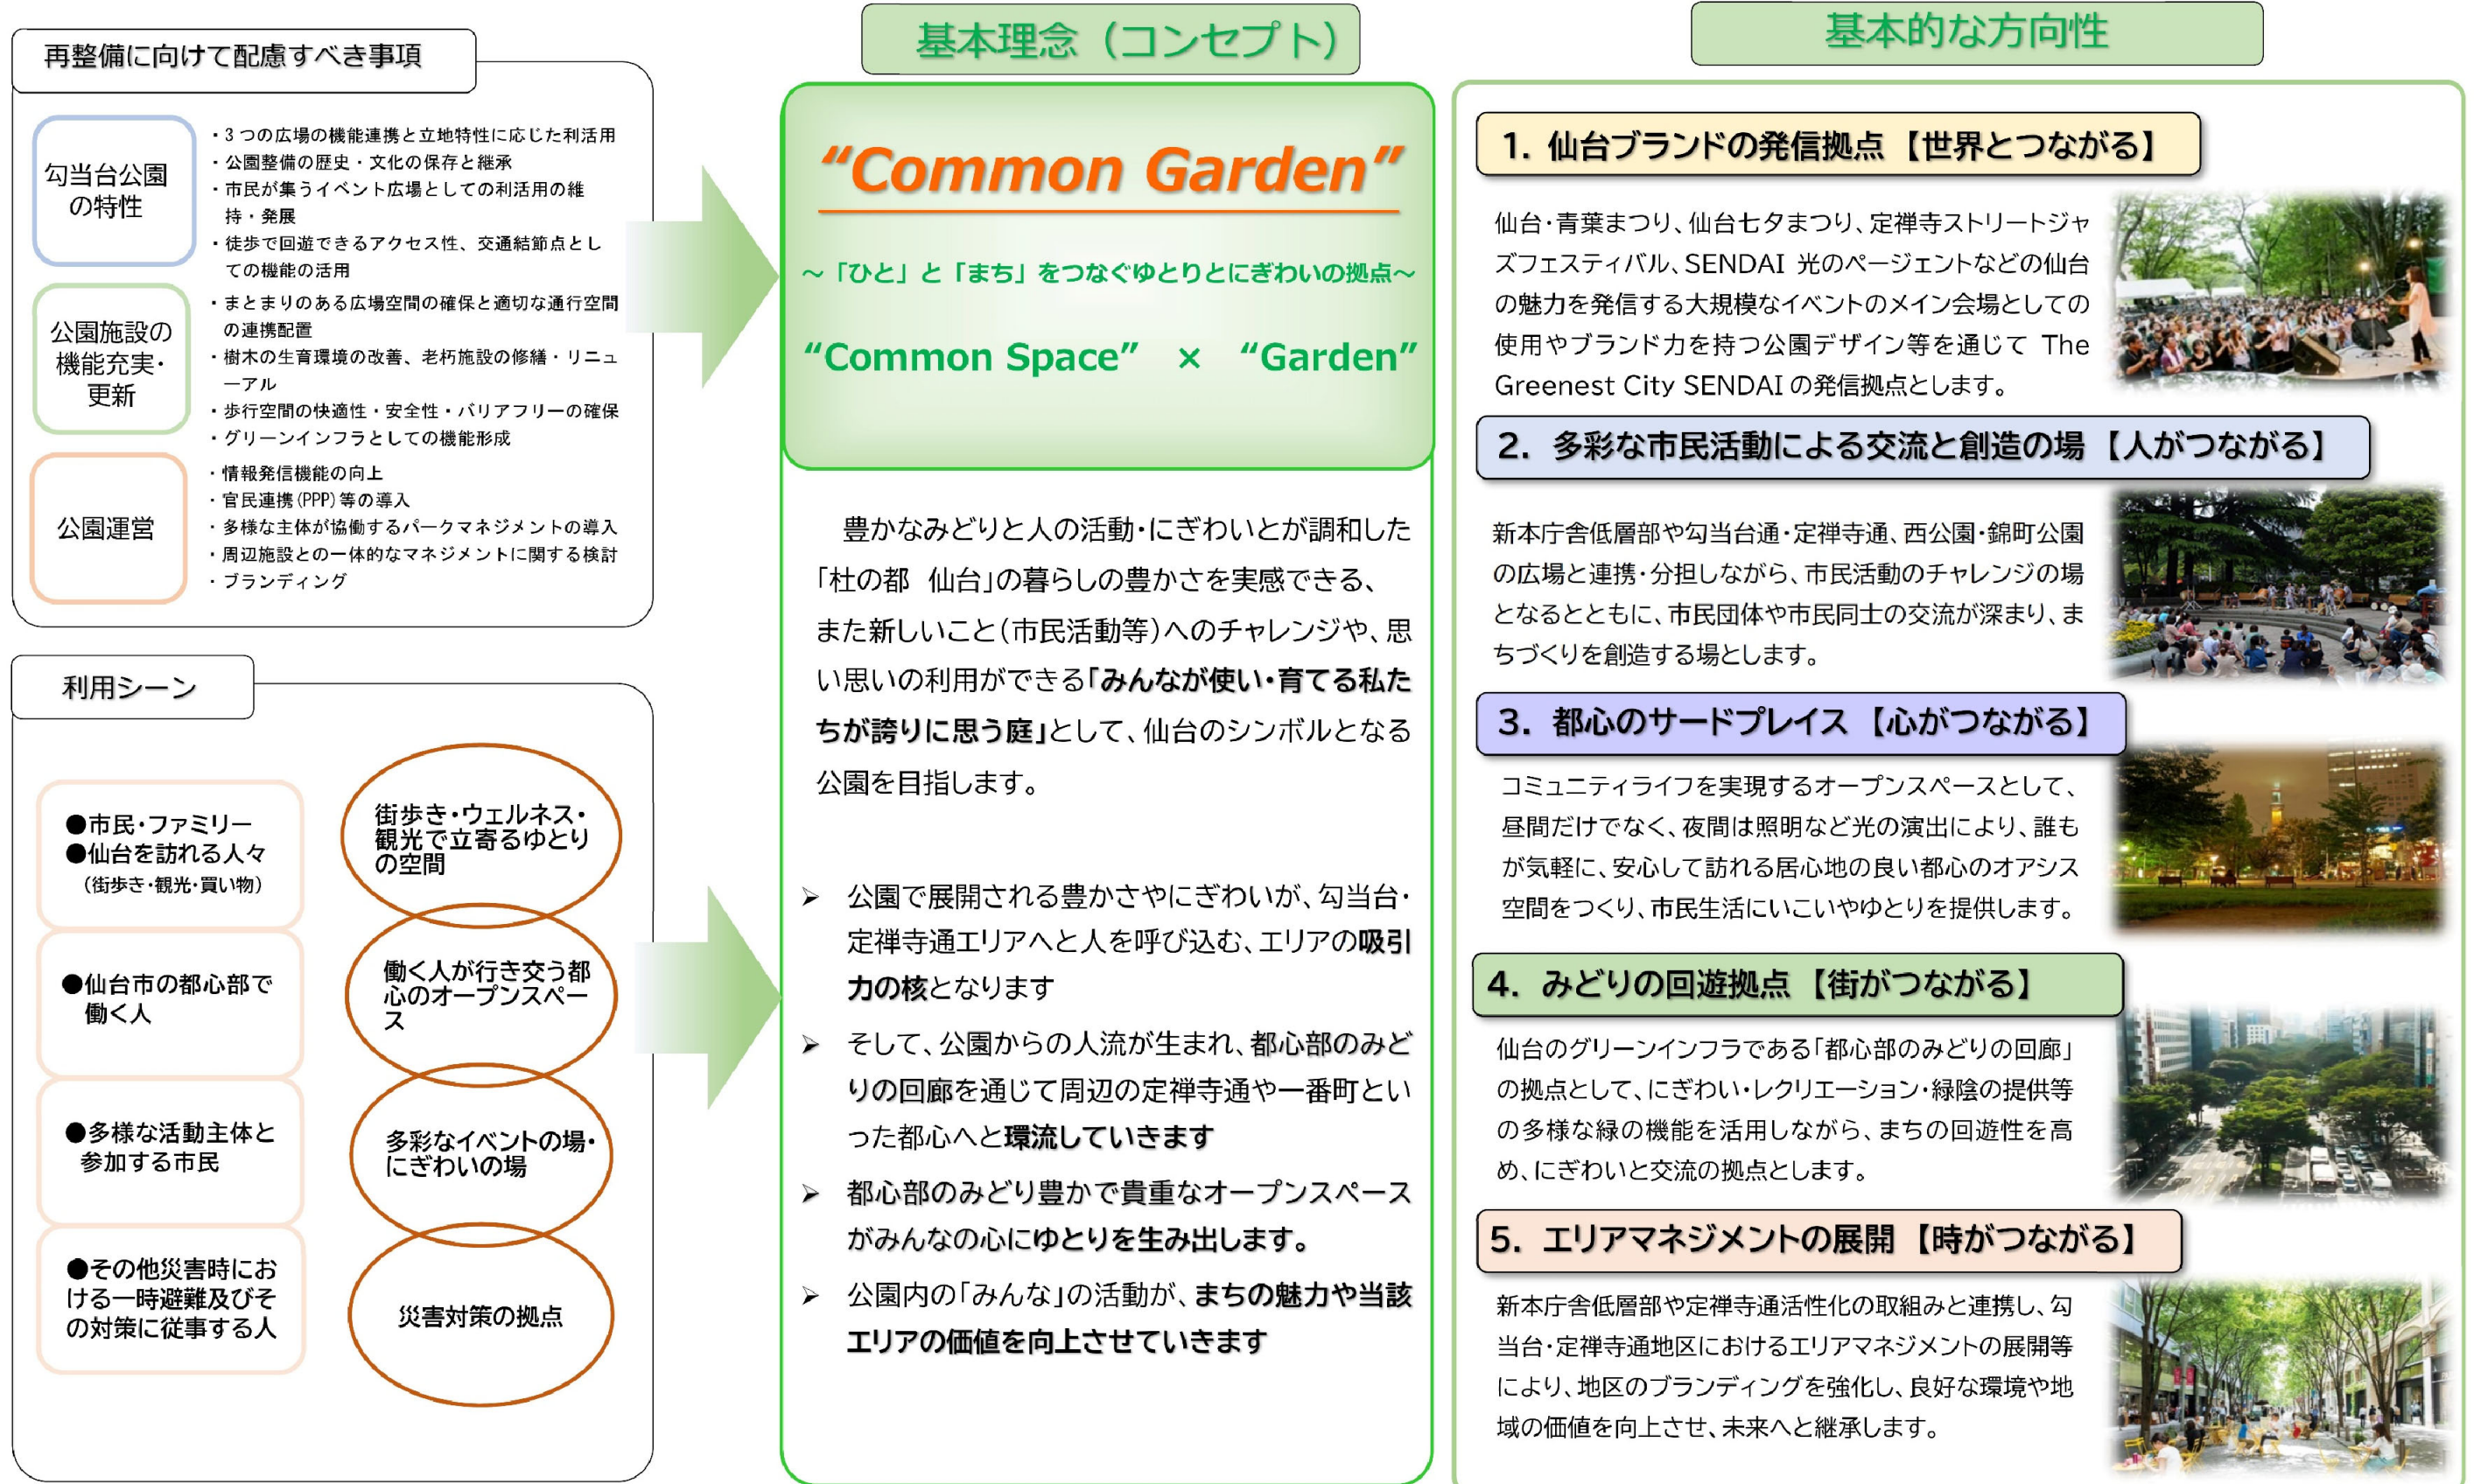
再整備に向けて配慮すべき事項

勾当台公園の特性

・3つの広場の機能連携と立地特性に応じた利活用
・公園整備の歴史・文化の保存と継承
・市民が集うイベント広場としての利活用の維持・発展
・徒歩で回遊できるアクセス性、交通結節点としての機能の活用

公園施設の機能充実・更新

・まとまりのある広場空間の確保と適切な通行空間の連携配置
・樹木の生育環境の改善、老朽施設の修繕・リニューアル
・歩行空間の快適性・安全性・バリアフリーの確保
・グリーンインフラとしての機能形成

公園運営

・情報発信機能の向上
・官民連携(PPP)等の導入
・多様な主体が協働するパークマネジメントの導入
・周辺施設との一体的なマネジメントに関する検討
・ブランディング

利用シーン

●市民・ファミリー
●仙台を訪れる人々
(街歩き・観光・買い物)

街歩き・ウェルネス・観光で立寄るゆとりの空間

●仙台市の都心部で働く人

働く人が行き交う都心のオープンスペース

●多様な活動主体と参加する市民

多彩なイベントの場・にぎわいの場

●その他災害時における一時避難及びその対策に従事する人

災害対策の拠点

基本理念(コンセプト)

“Common Garden”

~「ひと」と「まち」をつなぐゆとりとにぎわいの拠点~

“Common Space” × “Garden”

豊かなみどりと人の活動・にぎわいとが調和した「杜の都 仙台」の暮らしの豊かさを実感できる、また新しいこと(市民活動等)へのチャレンジや、思い思いの利用ができる「みんなが使い・育てる私たちが誇りに思う庭」として、仙台のシンボルとなる公園を目指します。

➢ 公園で展開される豊かさやにぎわいが、勾当台・定禅寺通エリアへと人を呼び込む、エリアの吸引力の核となります
➢ そして、公園からの人流が生まれ、都心部のみどりの回廊を通じて周辺の定禅寺通や一番町といった都心へと環流していきます
➢ 都心部のみどり豊かで貴重なオープンスペースがみんなの心にゆとりを生み出します。
➢ 公園内の「みんな」の活動が、まちの魅力や当該エリアの価値を向上させていきます

基本的な方向性

1. 仙台ブランドの発信拠点【世界とつながる】

仙台・青葉まつり、仙台七夕まつり、定禅寺ストリートジャズフェスティバル、SENDAI 光のページェントなどの仙台の魅力を発信する大規模なイベントのメイン会場としての使用やブランド力を持つ公園デザイン等を通じて The Greenest City SENDAI の発信拠点とします。

2. 多彩な市民活動による交流と創造の場【人がつながる】

新本庁舎低層部や勾当台通・定禅寺通、西公園・錦町公園の広場と連携・分担しながら、市民活動のチャレンジの場となるとともに、市民団体や市民同士の交流が深まり、まちづくりを創造する場とします。

3. 都心のサードプレイス【心がつながる】

コミュニティライフを実現するオープンスペースとして、昼間だけでなく、夜間は照明など光の演出により、誰もが気軽に、安心して訪れる居心地の良い都心のオアシス空間をつくり、市民生活にいこいやゆとりを提供します。

4. みどりの回遊拠点【街がつながる】

仙台のグリーンインフラである「都心部のみどりの回廊」の拠点として、にぎわい・レクリエーション・緑陰の提供等の多様な緑の機能を活用しながら、まちの回遊性を高め、にぎわいと交流の拠点とします。

5. エリアマネジメントの展開【時がつながる】

新本庁舎低層部や定禅寺通活性化の取組みと連携し、勾当台・定禅寺通地区におけるエリアマネジメントの展開等により、地区のブランディングを強化し、良好な環境や地域の価値を向上させ、未来へと継承します。